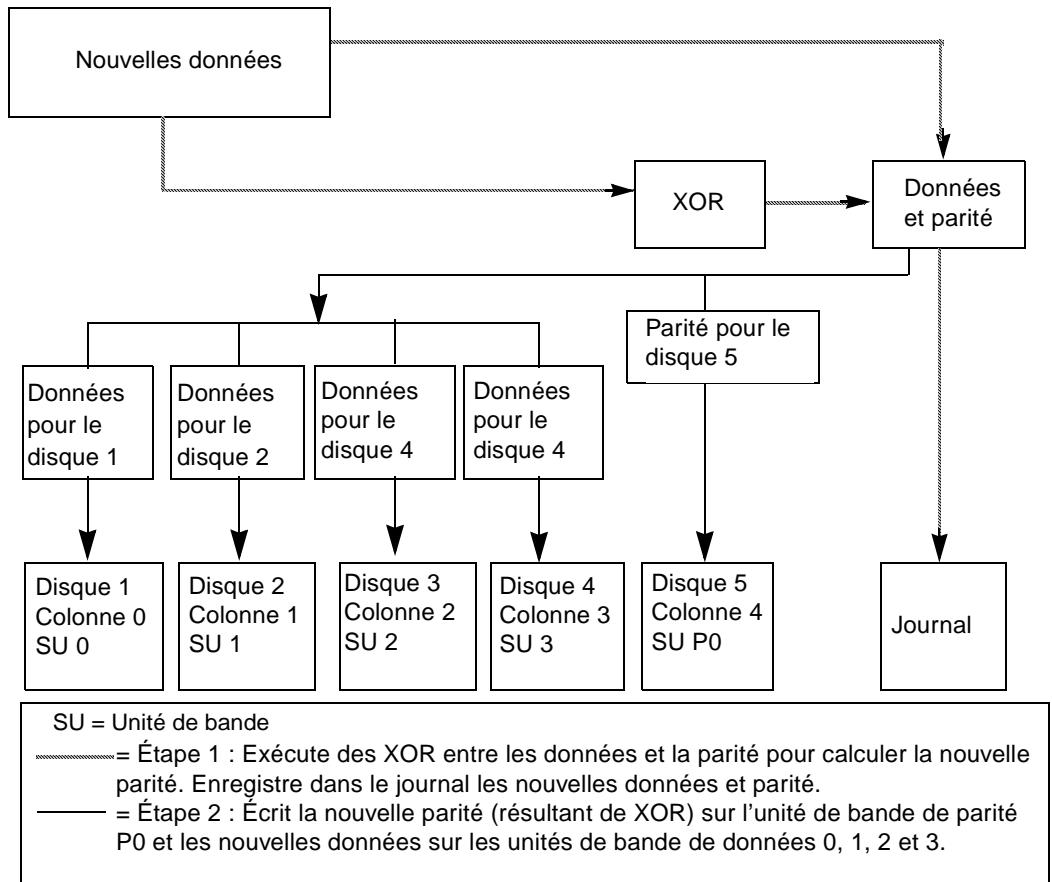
Nouvelles données

XOR

Données et parité

Parité pour le disque 5

Données pour le disque 1

Données pour le disque 2

Données pour le disque 4

Données pour le disque 4

Disque 1
Colonne 0
SU 0

Disque 2
Colonne 1
SU 1

Disque 3
Colonne 2
SU 2

Disque 4
Colonne 3
SU 3

Disque 5
Colonne 4
SU P0

Journal

SU = Unité de bande

= Étape 1 : Exécute des XOR entre les données et la parité pour calculer la nouvelle parité. Enregistre dans le journal les nouvelles données et parité.

= Étape 2 : Écrit la nouvelle parité (résultant de XOR) sur l'unité de bande de parité P0 et les nouvelles données sur les unités de bande de données 0, 1, 2 et 3.